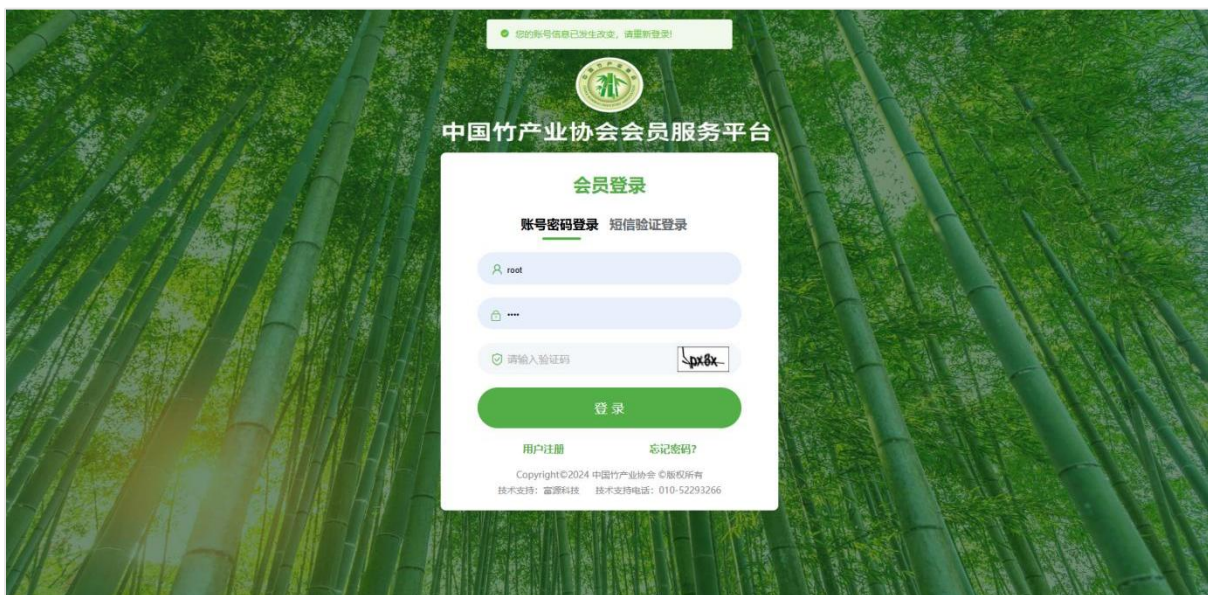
您的账号信息已发生改变，请重新登录!

中国竹产业协会会员服务平台

会员登录

账号密码登录 短信验证登录

root

····

请输入验证码

px8x

登 录

用户注册 忘记密码?

Copyright©2024 中国竹产业协会 ©版权所有

技术支持：富源科技 技术支持电话：010-52293266